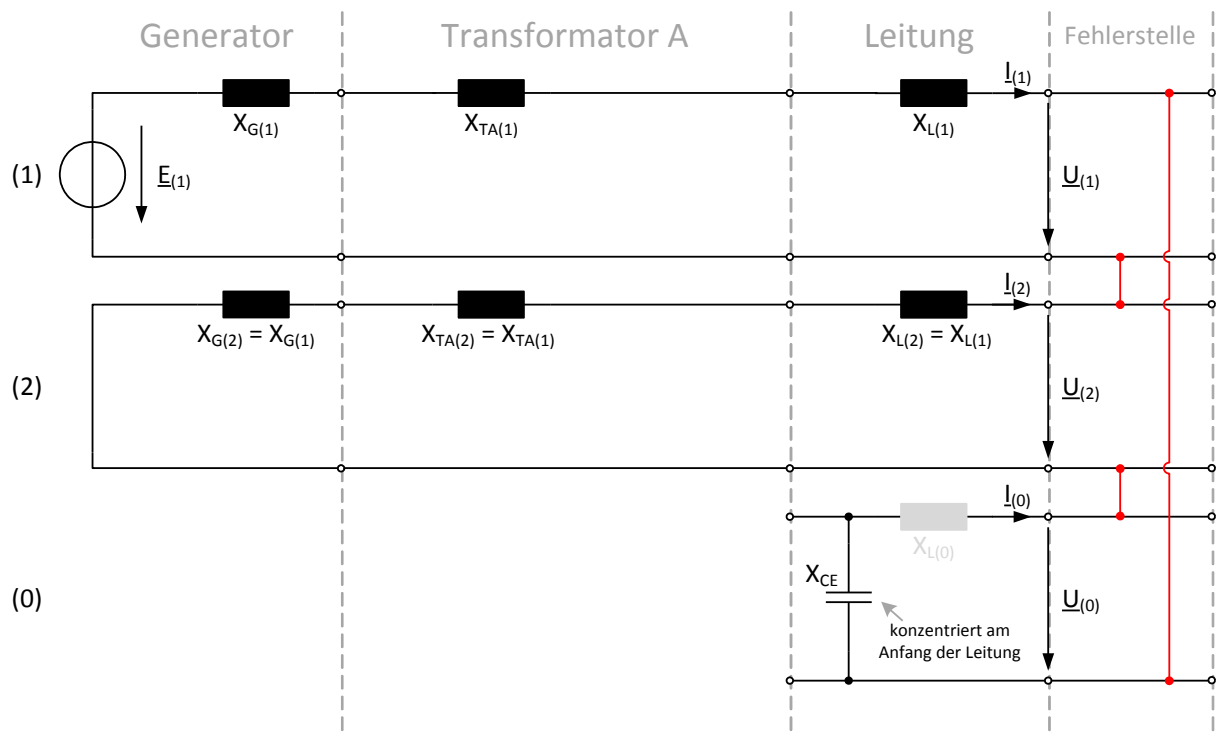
Generator

Transformator A

Leitung

Fehlerstelle

$X_{G(1)}$

$X_{TA(1)}$

$X_{L(1)}$

$\underline{I}_{(1)}$

(1)

$\underline{E}_{(1)}$

$\underline{U}_{(1)}$

$X_{G(2)} = X_{G(1)}$

$X_{TA(2)} = X_{TA(1)}$

$X_{L(2)} = X_{L(1)}$

$\underline{I}_{(2)}$

(2)

$\underline{U}_{(2)}$

$\underline{I}_{(0)}$

$X_{L(0)}$

$X_{CE}$

(0)

$\underline{U}_{(0)}$

konzentriert am Anfang der Leitung